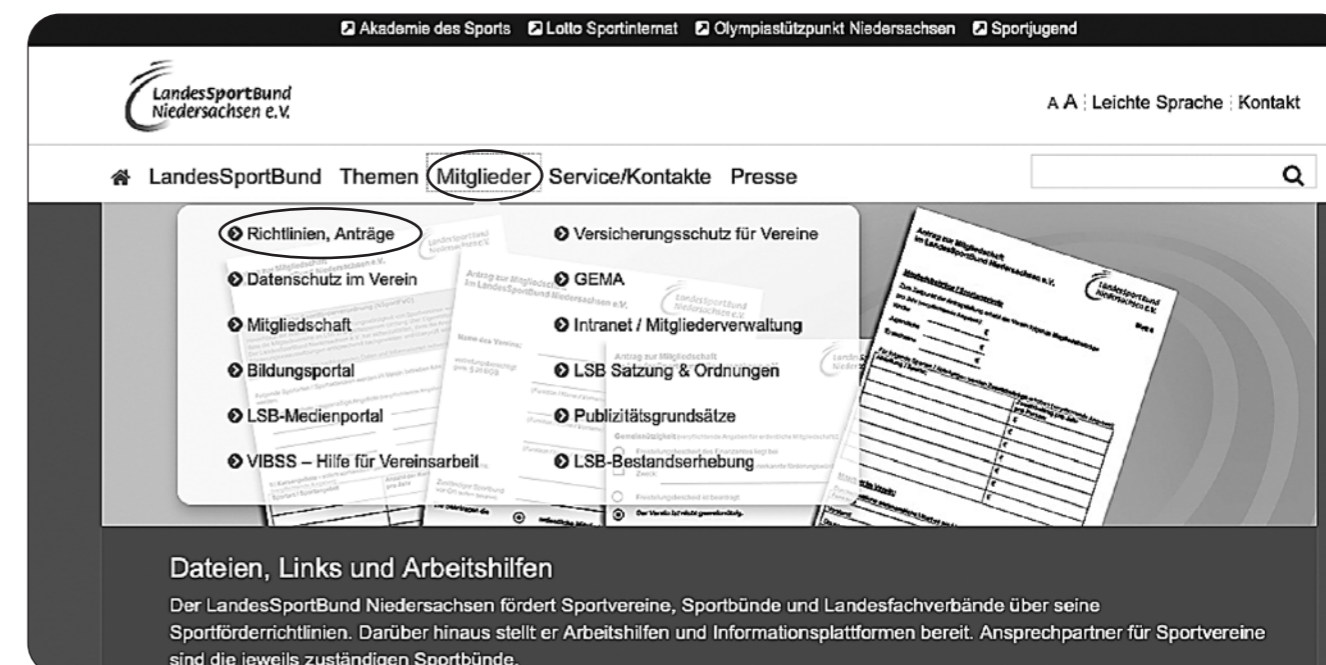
Akademie des Sports Lotto Sportinternat Olympiastützpunkt Niedersachsen Sportjugend

LandesSportBund Niedersachsen e.V.

A A | Leichte Sprache | Kontakt

LandesSportBund Themen Mitglieder Service/Kontakte Presse

Richtlinien, Anträge
Datenschutz im Verein
Mitgliedschaft
Bildungsportal
LSB-Medienportal
VIBSS – Hilfe für Vereinsarbeit

Versicherungsschutz für Vereine
GEMA
Intranet / Mitgliederverwaltung
LSB Satzung & Ordnungen
Publizitätsgrundsätze
LSB-Bestandserhebung

Antrag zur Mitgliedschaft im LandesSportBund Niedersachsen e.V.

Dateien, Links und Arbeitshilfen

Der LandesSportBund Niedersachsen fördert Sportvereine, Sportbünde und Landesfachverbände über seine Sportförderrichtlinien. Darüber hinaus stellt er Arbeitshilfen und Informationsplattformen bereit. Ansprechpartner für Sportvereine sind die jeweils zuständigen Sportbünde.